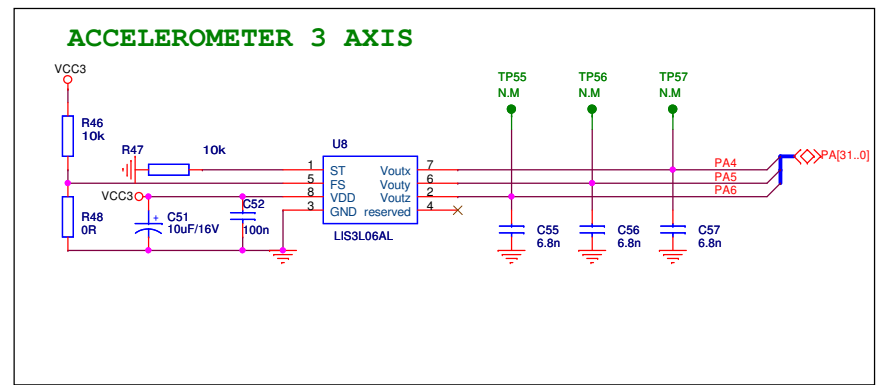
ACCELEROMETER 3 AXIS

VCC3

R46
10k

R47

10k

U8

1 ST
5 FS
8 VDD
3 GND

Voutx 7
Vouty 6
Voutz 2
reserved 4

LIS3L06AL

VCC3

R48
0R

C51
10uF/16V

C52
100n

TP55
N.M

TP56
N.M

TP57
N.M

PA4
PA5
PA6

PA[31..0]

C55
6.8n

C56
6.8n

C57
6.8n